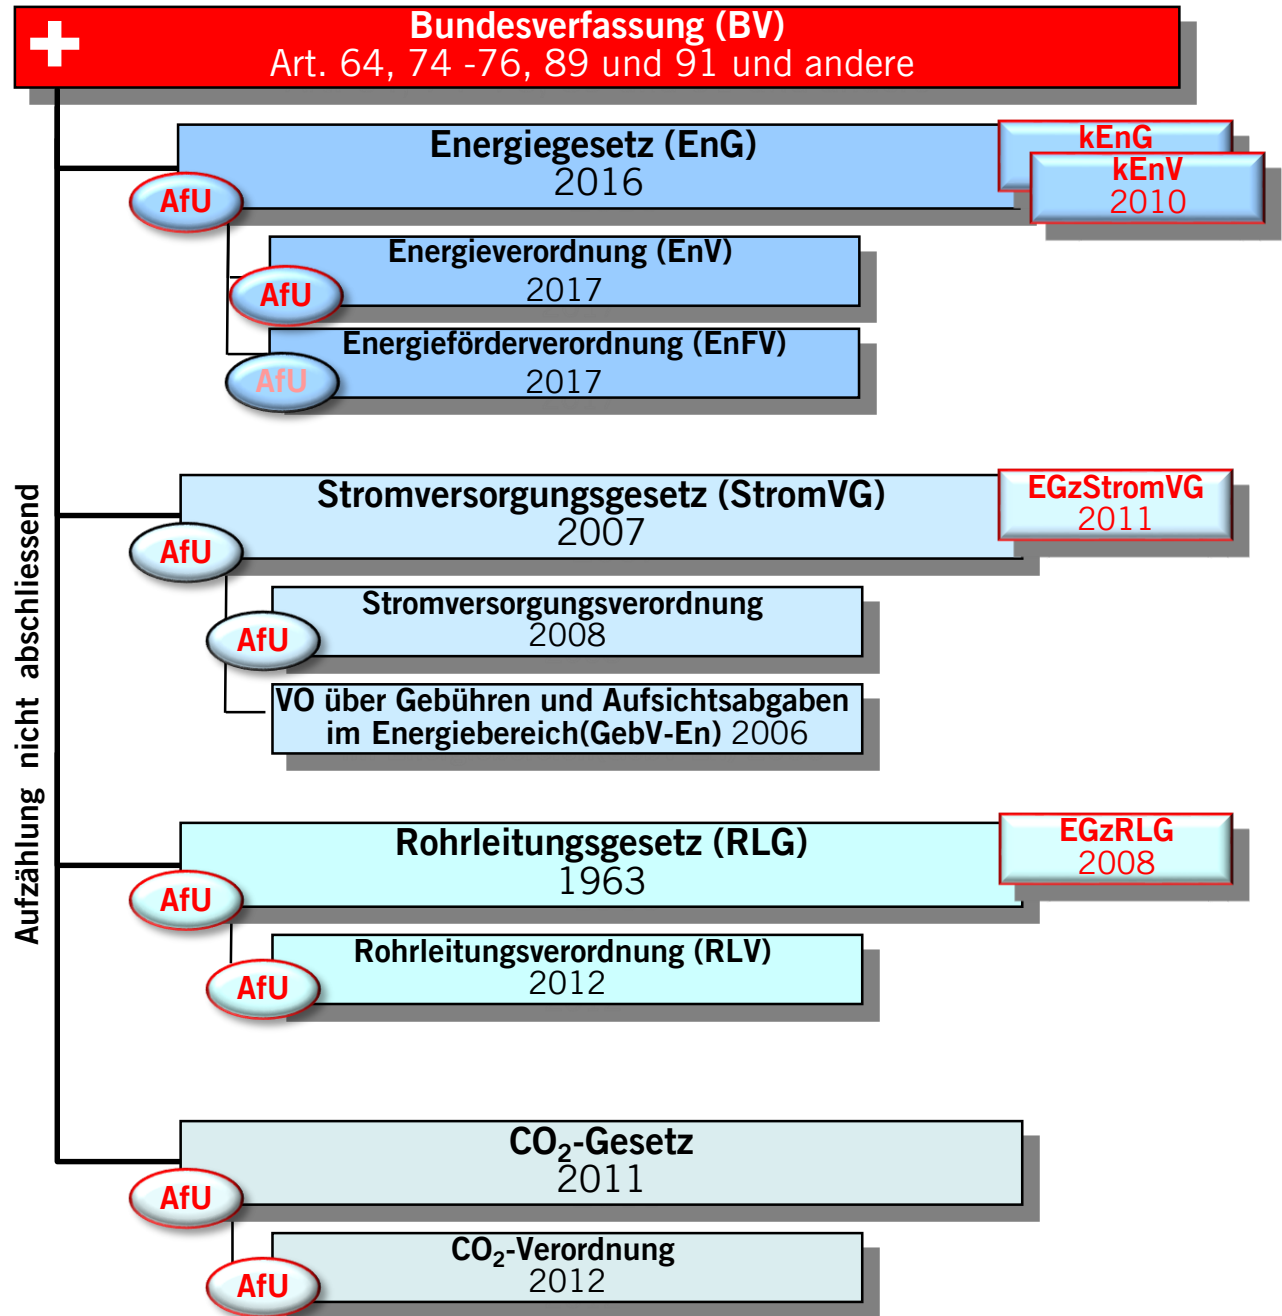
Bundesverfassung (BV)
Art. 64, 74 -76, 89 und 91 und andere

Aufzählung nicht abschliessend

Energiegesetz (EnG)
2016

AfU

kEnG

kEnV
2010

Energieverordnung (EnV)
2017

AfU

Energieförderverordnung (EnFV)
2017

AfU

Stromversorgungsgesetz (StromVG)
2007

AfU

EGzStromVG
2011

Stromversorgungsverordnung
2008

AfU

VO über Gebühren und Aufsichtsabgaben im Energiebereich(GebV-En) 2006

Rohrleitungsgesetz (RLG)
1963

AfU

EGzRLG
2008

Rohrleitungsverordnung (RLV)
2012

AfU

$CO_2$-Gesetz
2011

AfU

$CO_2$-Verordnung
2012

AfU